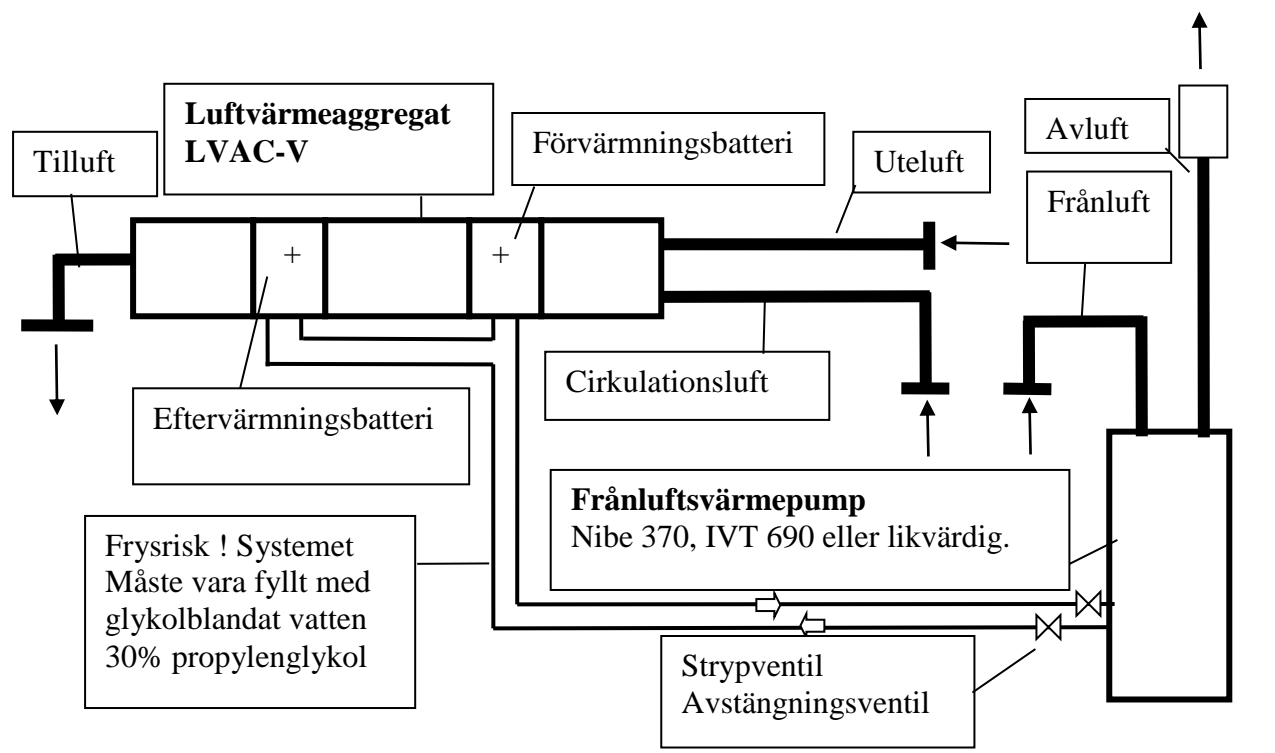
Luftvärmeaggregat LVAC-V

Tilluft

Förvärmningsbatteri

Uteluft

Avluft

Frånluft

+

+

Cirkulationsluft

Eftervärmningsbatteri

Frånluftsvärmepump
Nibe 370, IVT 690 eller likvärdig.

Frysrisk ! Systemet Måste vara fyllt med glykolblandat vatten 30% propylenglykol

Strypventil
Avstängningsventil